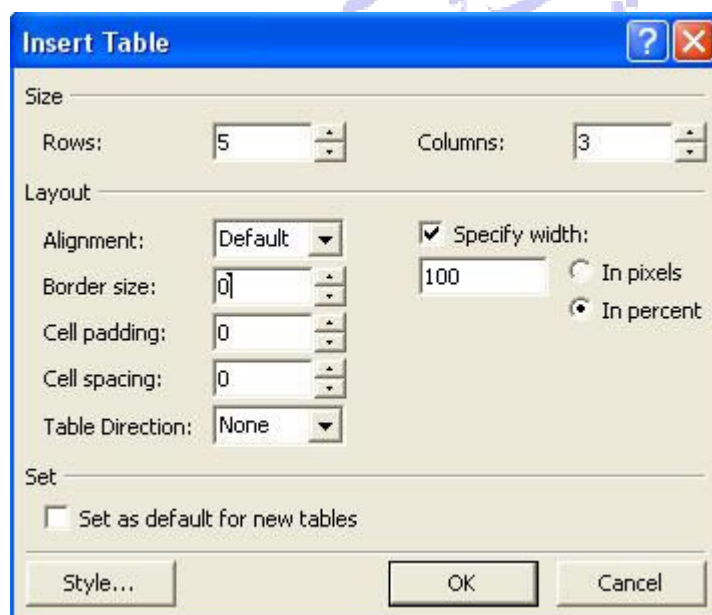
Insert Table

Size

Rows: 5

Columns: 3

Layout

Alignment: Default

Border size: 0

Cell padding: 0

Cell spacing: 0

Table Direction: None

Specify width:

100

In pixels

In percent

Set

Set as default for new tables

Style...

OK

Cancel